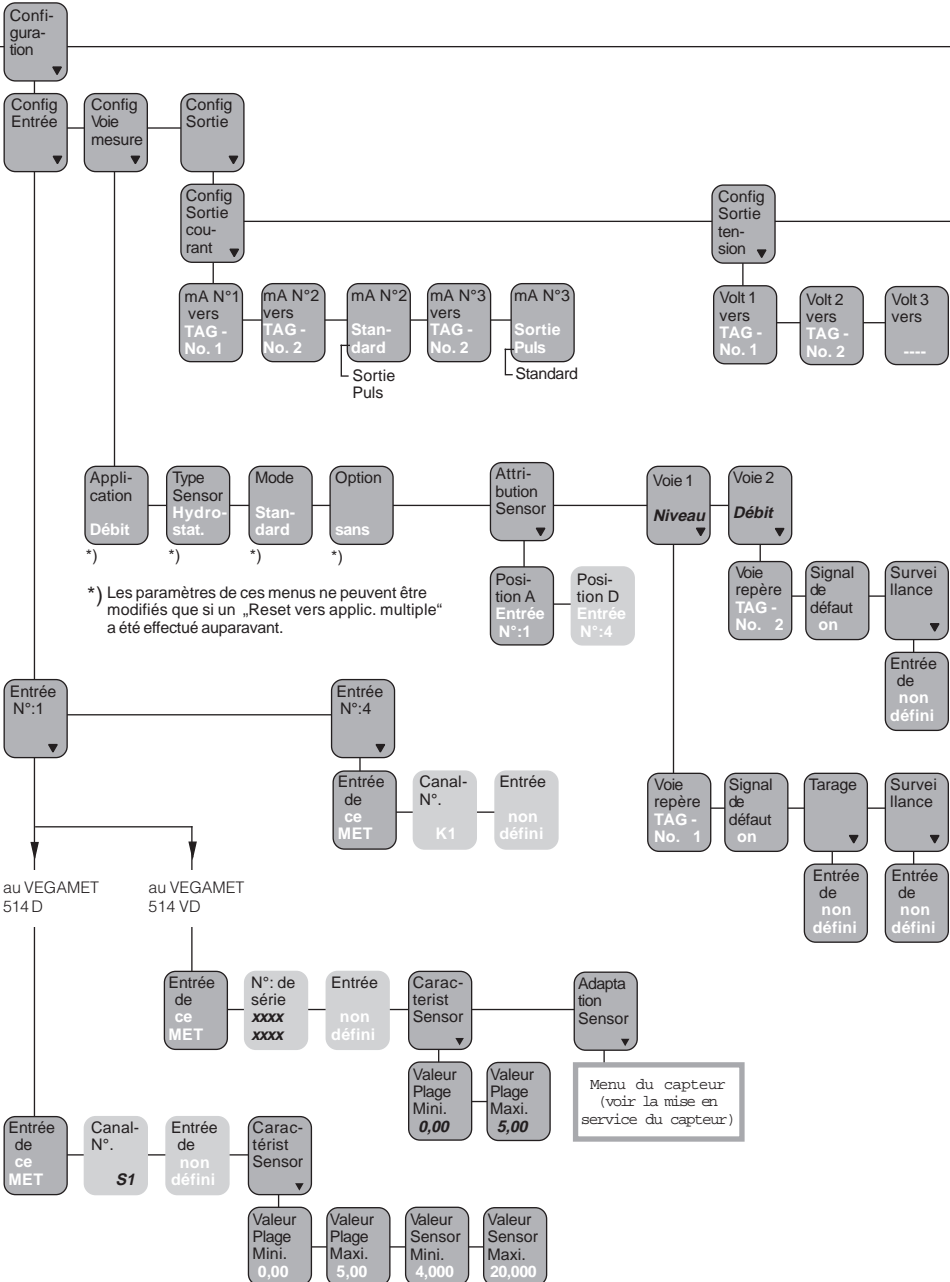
Configuration

Config Entrée

Config Voie mesure

Config Sortie

Config Sortie courant

Config Sortie tension

mA N°1 vers TAG - No. 1

mA N°2 vers TAG - No. 2

mA N°2 Standard

Sortie Puls

mA N°3 vers TAG - No. 2

mA N°3 Sortie Puls

Standard

Volt 1 vers TAG - No. 1

Volt 2 vers TAG - No. 2

Volt 3 vers ----

Application Débit *)

Type Sensor Hydrostat. *)

Mode Standard *)

Option sans *)

*) Les paramètres de ces menus ne peuvent être modifiés que si un „Reset vers applic. multiple“ a été effectué auparavant.

Attribution Sensor

Position A Entrée N°:1

Position D Entrée N°:4

Voie 1 Niveau

Voie 2 Débit

Voie repère TAG - No. 2

Signal de défaut on

Surveillance

Entrée de non défini

Entrée N°:1

Entrée N°:4

Entrée de ce MET

Canal-N°. K1

Entrée non défini

Voie repère TAG - No. 1

Signal de défaut on

Tarage

Surveillance

Entrée de non défini

Entrée de non défini

au VEGAMET 514 D

au VEGAMET 514 VD

Entrée de ce MET

N°: de série xxxx xxxx

Entrée non défini

Caractérist Sensor

Adaptation Sensor

Valeur Plage Mini. 0,00

Valeur Plage Maxi. 5,00

Menu du capteur (voir la mise en service du capteur)

Entrée de ce MET

Canal-N°. S1

Entrée de non défini

Caractérist Sensor

Valeur Plage Mini. 0,00

Valeur Plage Maxi. 5,00

Valeur Sensor Mini. 4,000

Valeur Sensor Maxi. 20,000